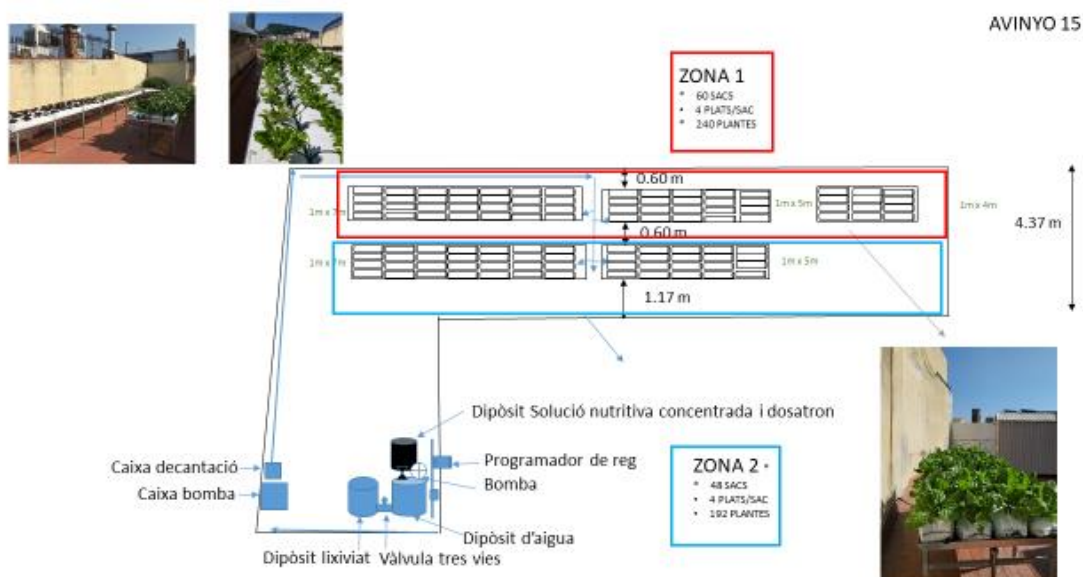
AVINYO 15

ZONA 1
* 60 SACS
* 4 PLATS/SAC
* 240 PLANTES

0.60 m
1m x 7m
1m x 5m
1m x 4m
4.37 m
0.60 m
1m x 7m
1m x 5m
1.17 m

Dipòsit Solució nutritiva concentrada i dosatron
Caixa decantació
Programador de reg
Caixa bomba
Bomba
Dipòsit d'aigua
Dipòsit lixiviat
Vàlvula tres vies

ZONA 2
* 48 SACS
* 4 PLATS/SAC
* 192 PLANTES